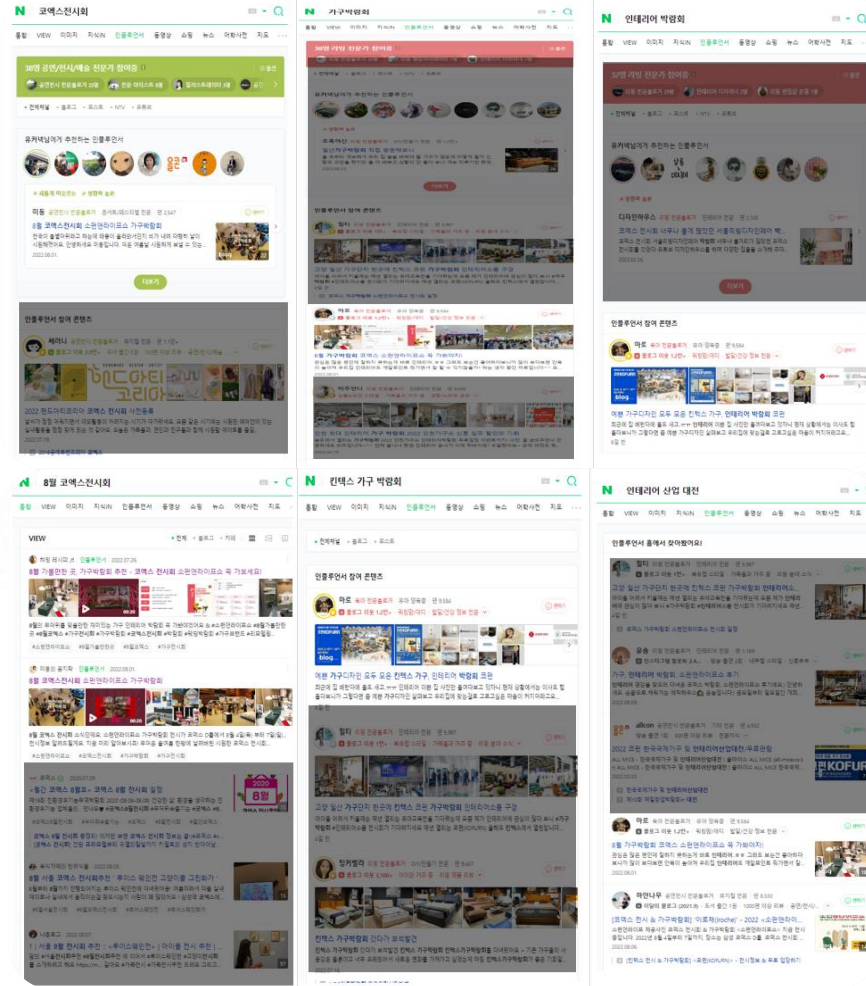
코엑스전시회

통합 VIEW 이미지 지식iN 인플루언서 동영상 쇼핑 뉴스 어학사전 지도

30분 공연/전시/예술 전문가 참여중

유저님에게 추천하는 인플루언서

인플루언서 참여 콘텐츠

8월 코엑스 소펀앤라이프스 가구박람회

더보기

2022 핸드아티코리아 코엑스 전시회 사전등록

가구박람회

인플루언서 참여 콘텐츠

가구박람회

인테리어 박람회

통합 VIEW 이미지 지식iN 인플루언서 동영상 쇼핑 뉴스 어학사전 지도

인플루언서 참여 콘텐츠

마르

이번 가구디자인 모두 모음 킨텍스 코엑스 인테리어 박람회 코판

8월 코엑스전시회

통합 VIEW 이미지 지식iN 인플루언서 동영상 쇼핑 뉴스 어학사전 지도

VIEW

8월 가볼만한 곳, 가구박람회 추천 - 코엑스 전시회 소펀앤라이프스 꼭 가보세요!

8월 코엑스 전시회 소펀앤라이프스 가구박람회

8월 코엑스 전시회 일정

킨텍스 가구 박람회

통합 VIEW 이미지 지식iN 인플루언서 동영상 쇼핑 뉴스 어학사전 지도

인플루언서 참여 콘텐츠

마르

이번 가구디자인 모두 모음 킨텍스 가구, 인테리어 박람회 코판

고양 일산 가구단지 한국의 킨텍스 코판 가구박람회 인테리어박람회 구경

킨텍스 가구박람회 간단가 보러발건

인테리어 산업 대전

통합 VIEW 이미지 지식iN 인플루언서 동영상 쇼핑 뉴스 어학사전 지도

인플루언서 홈에서 찾아봤어요!

가구, 인테리어 박람회, 소펀앤라이프스 후기

2022 코판 한국국제가구 및 인테리어산업대전/무료관람

8월 가구박람회 코엑스 소펀앤라이프스 꼭 가봐야지!

[코엑스 전시 & 가구박람회] '이로체(iroche)' - 2022 <소펀앤라이